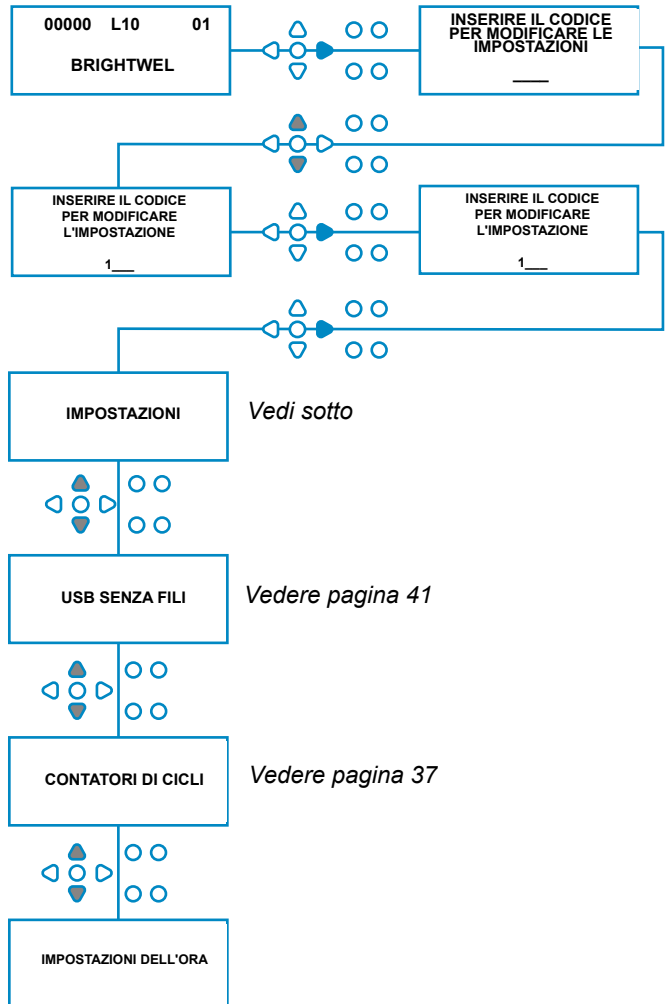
00000 L10 01

BRIGHTWEL

INSERIRE IL CODICE PER MODIFICARE LE IMPOSTAZIONI

____

INSERIRE IL CODICE PER MODIFICARE L'IMPOSTAZIONE

1___

INSERIRE IL CODICE PER MODIFICARE L'IMPOSTAZIONE

1___

IMPOSTAZIONI

Vedi sotto

USB SENZA FILI

Vedere pagina 41

CONTATORI DI CICLI

Vedere pagina 37

IMPOSTAZIONI DELL'ORA